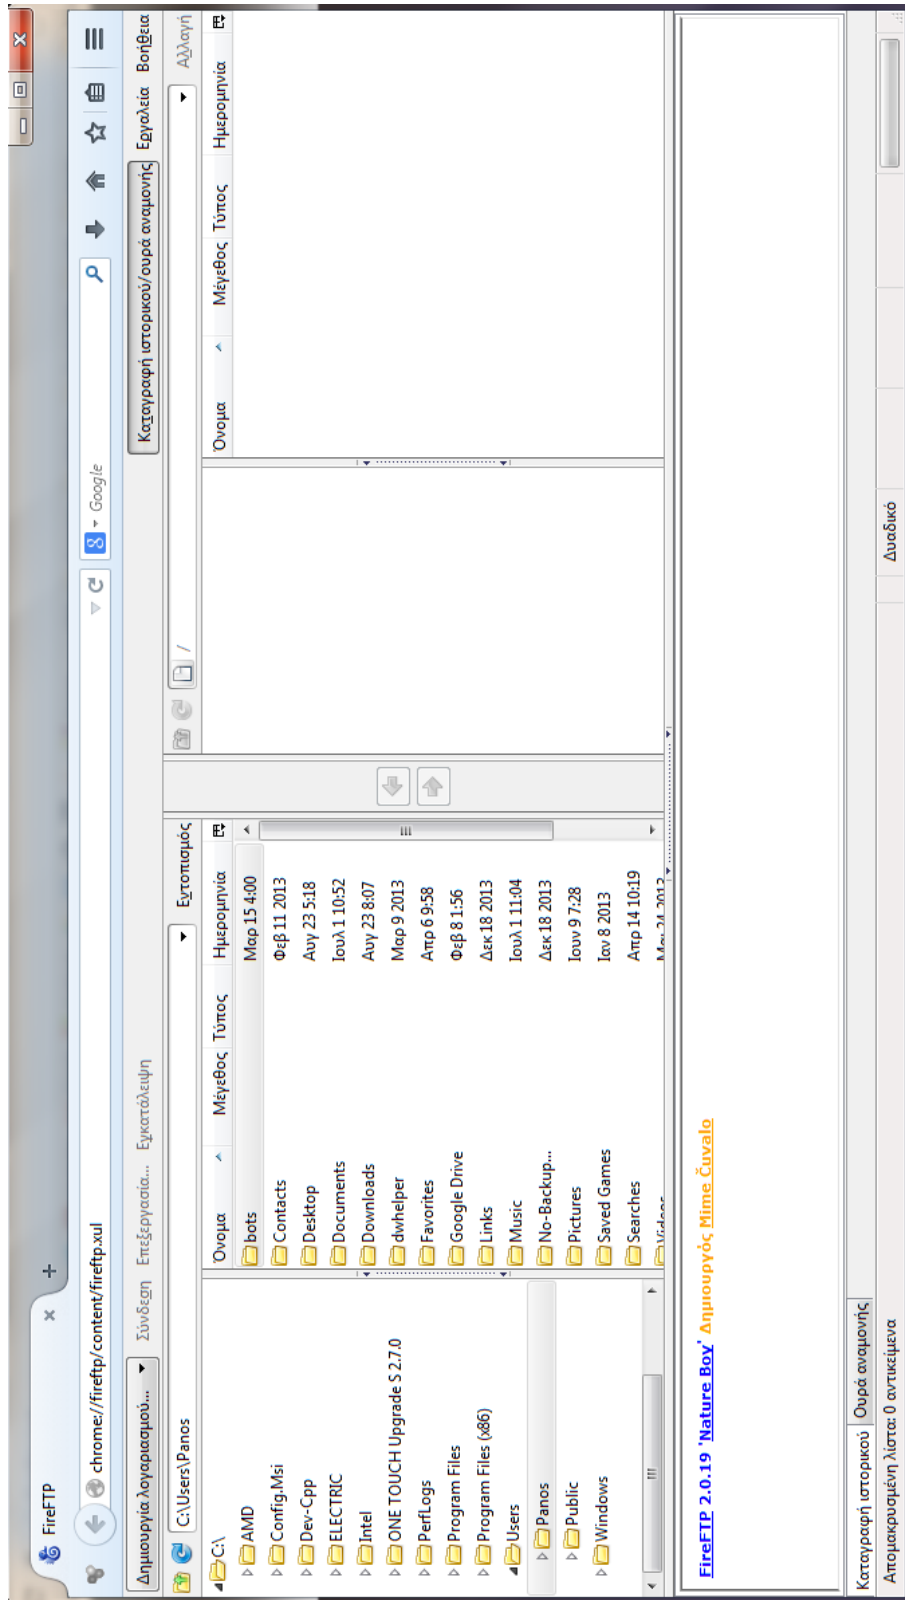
FireFTP

chrome://fireftp/content/fireftp.xul

Google

Δημιουργία λογαριασμού... Σύνδεση Επεξεργασία... Εγκατάλειψη

Καταγραφή ιστορικού/ουρά αναμονής Εργαλεία Βοήθεια

C:\Users\Panos

Εντοπισμός

Άλλαγή

C:\
AMD
Config.Msi
Dev-Cpp
ELECTRIC
Intel
ONE TOUCH Upgrade S 2.7.0
PerfLogs
Program Files
Program Files (x86)
Users
Panos
Public
Windows

| Όνομα | Μέγεθος | Τύπος | Ημερομηνία |
|---|---|---|---|
| bots | | | Μαρ 15 4:00 |
| Contacts | | | Φεβ 11 2013 |
| Desktop | | | Αυγ 23 5:18 |
| Documents | | | Ιουλ 1 10:52 |
| Downloads | | | Αυγ 23 8:07 |
| dwhelper | | | Μαρ 9 2013 |
| Favorites | | | Απρ 6 9:58 |
| Google Drive | | | Φεβ 8 1:56 |
| Links | | | Δεκ 18 2013 |
| Music | | | Ιουλ 1 11:04 |
| No-Backup... | | | Δεκ 18 2013 |
| Pictures | | | Ιουν 9 7:28 |
| Saved Games | | | Ιαν 8 2013 |
| Searches | | | Απρ 14 10:19 |
| Videos | | | Μαρ 24 2013 |

| Όνομα | Μέγεθος | Τύπος | Ημερομηνία |
|---|---|---|---|

/

FireFTP 2.0.19 'Nature Boy' Δημιουργός Mime Čuvalo

Καταγραφή ιστορικού Ουρά αναμονής

Απομακρυσμένη λίστα: 0 αντικείμενα

Δυαδικό